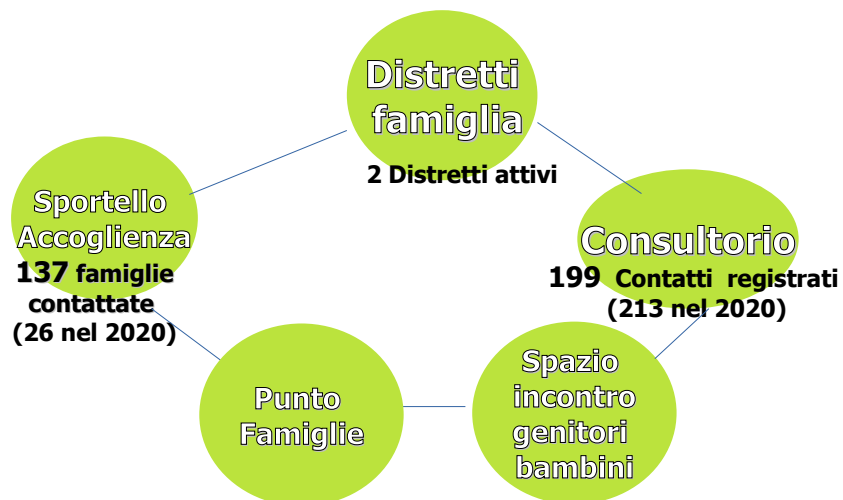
Distretti famiglia
2 Distretti attivi

Consultorio
199 Contatti registrati
(213 nel 2020)

Spazio incontro genitori bambini

Punto Famiglie

Sportello Accoglienza
137 famiglie contattate
(26 nel 2020)